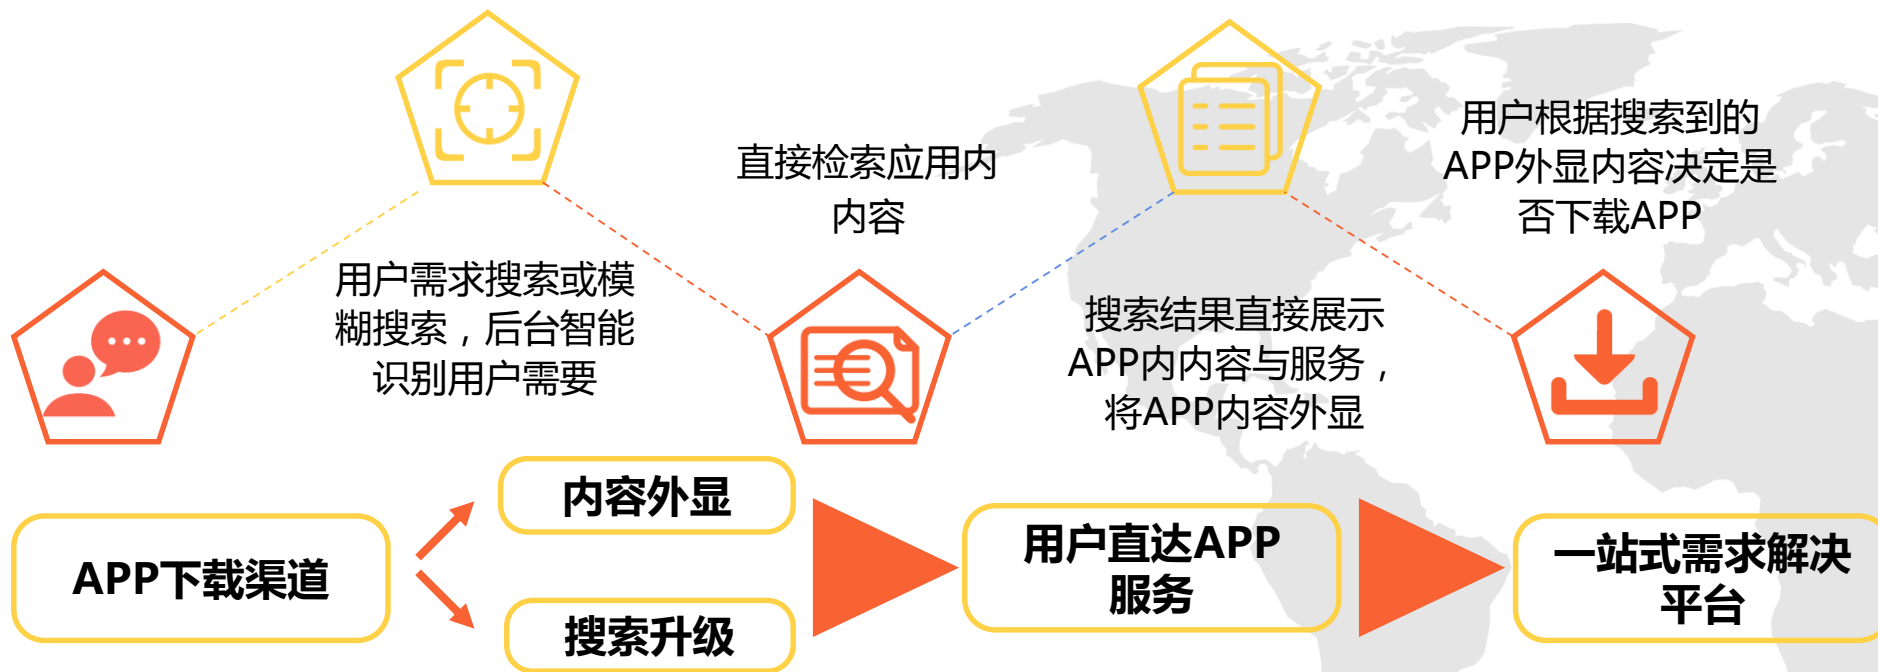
直接检索应用内内容

用户根据搜索到的APP外显内容决定是否下载APP

用户需求搜索或模糊搜索，后台智能识别用户需要

搜索结果直接展示APP内内容与服务，将APP内容外显

内容外显

APP下载渠道

用户直达APP服务

一站式需求解决平台

搜索升级